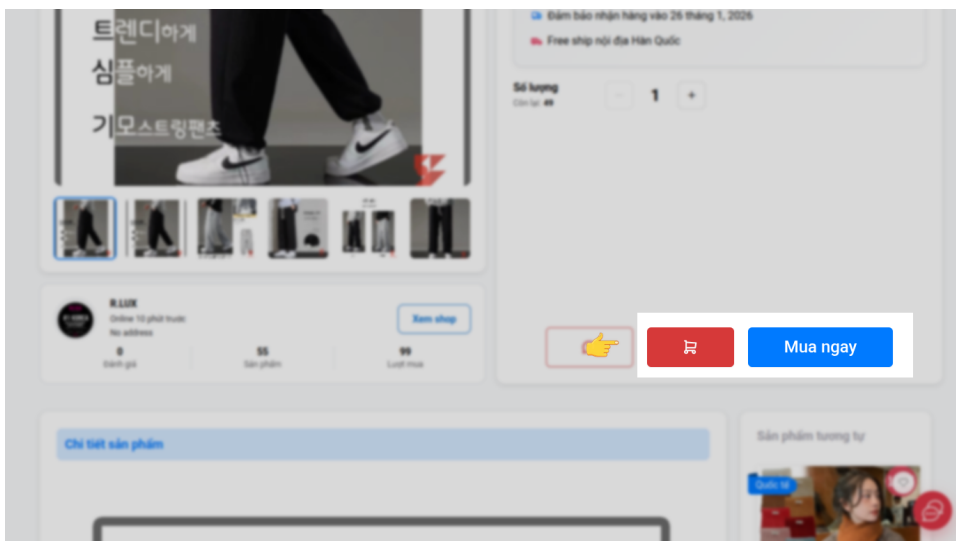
트렌디하게
심플하게
기모스트링팬츠

Đảm bảo nhận hàng vào 26 tháng 1, 2026
Free ship nội địa Hàn Quốc

Số lượng
Còn lại: 49
1

R.LUX
Online 10 phút trước
No address
Xem shop
0
Đánh giá
55
Sản phẩm
99
Lượt mua

Mua ngay

Chi tiết sản phẩm

Sản phẩm tương tự
Quốc tế